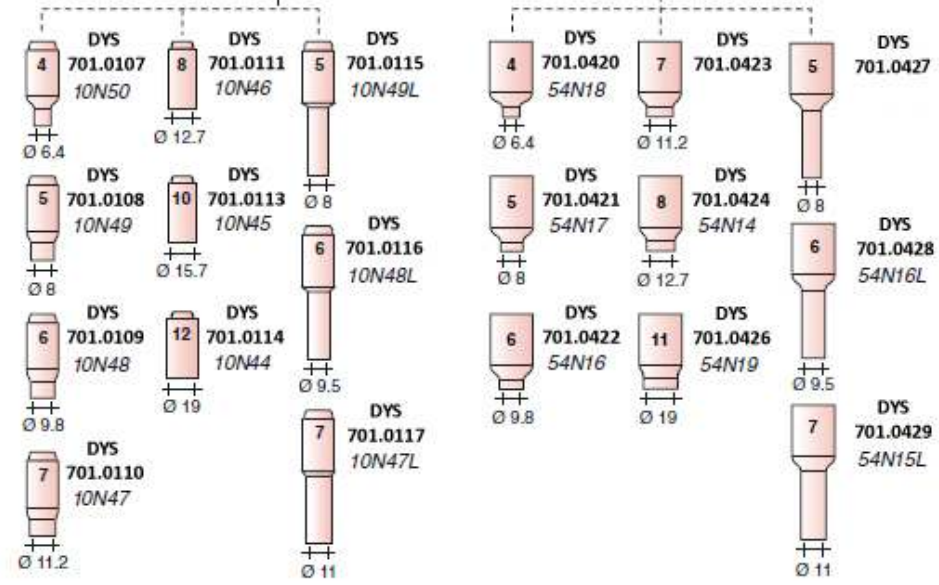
4
DYS
701.0107
10N50
Ø 6.4

8
DYS
701.0111
10N46
Ø 12.7

5
DYS
701.0115
10N49L
Ø 8

5
DYS
701.0108
10N49
Ø 8

10
DYS
701.0113
10N45
Ø 15.7

6
DYS
701.0116
10N48L
Ø 9.5

6
DYS
701.0109
10N48
Ø 9.8

12
DYS
701.0114
10N44
Ø 19

7
DYS
701.0117
10N47L
Ø 11

7
DYS
701.0110
10N47
Ø 11.2

4
DYS
701.0420
54N18
Ø 6.4

7
DYS
701.0423
Ø 11.2

5
DYS
701.0427
Ø 8

5
DYS
701.0421
54N17
Ø 8

8
DYS
701.0424
54N14
Ø 12.7

6
DYS
701.0428
54N16L
Ø 9.5

6
DYS
701.0422
54N16
Ø 9.8

11
DYS
701.0426
54N19
Ø 19

7
DYS
701.0429
54N15L
Ø 11